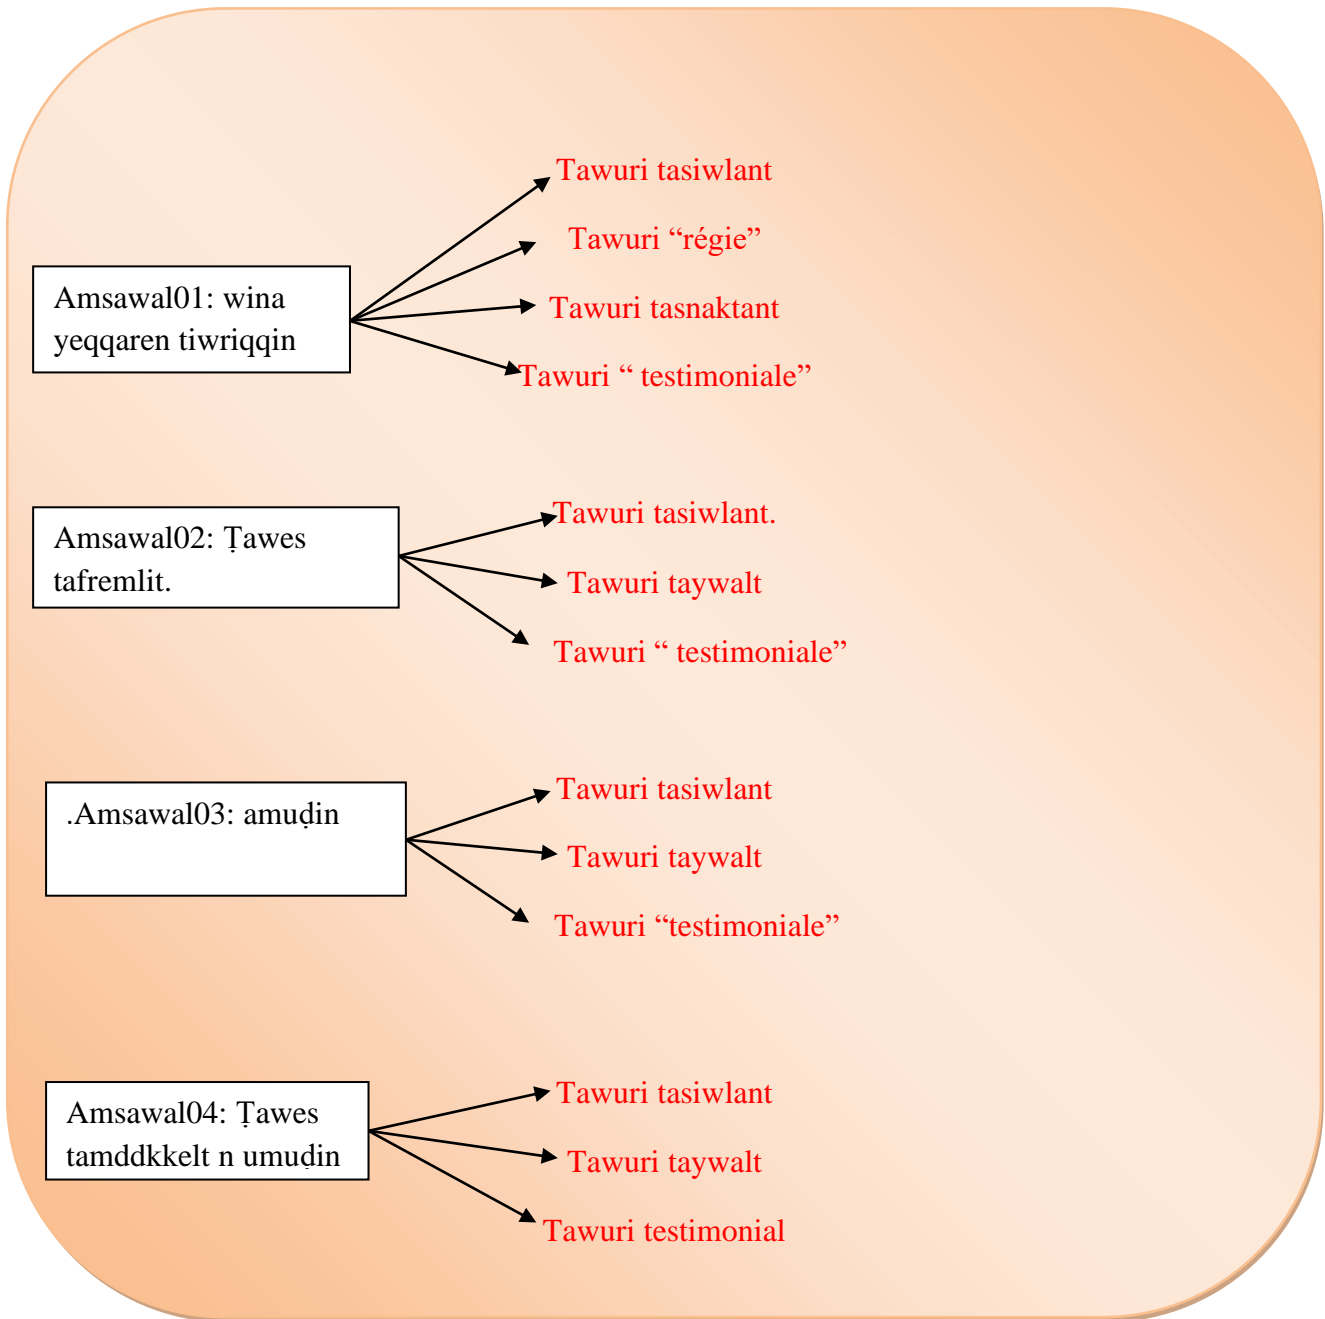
Amsawal01: wina yeqqaren tiwriqqin

Tawuri tasiwlant
Tawuri “régie”
Tawuri tasnaktant
Tawuri “ testimoniale”

Amsawal02: Ṭawes tafremlit.

Tawuri tasiwlant.
Tawuri taywalt
Tawuri “ testimoniale”

.Amsawal03: amuḍin

Tawuri tasiwlant
Tawuri taywalt
Tawuri “testimoniale”

Amsawal04: Ṭawes tamddkkelt n umuḍin

Tawuri tasiwlant
Tawuri taywalt
Tawuri testimonial